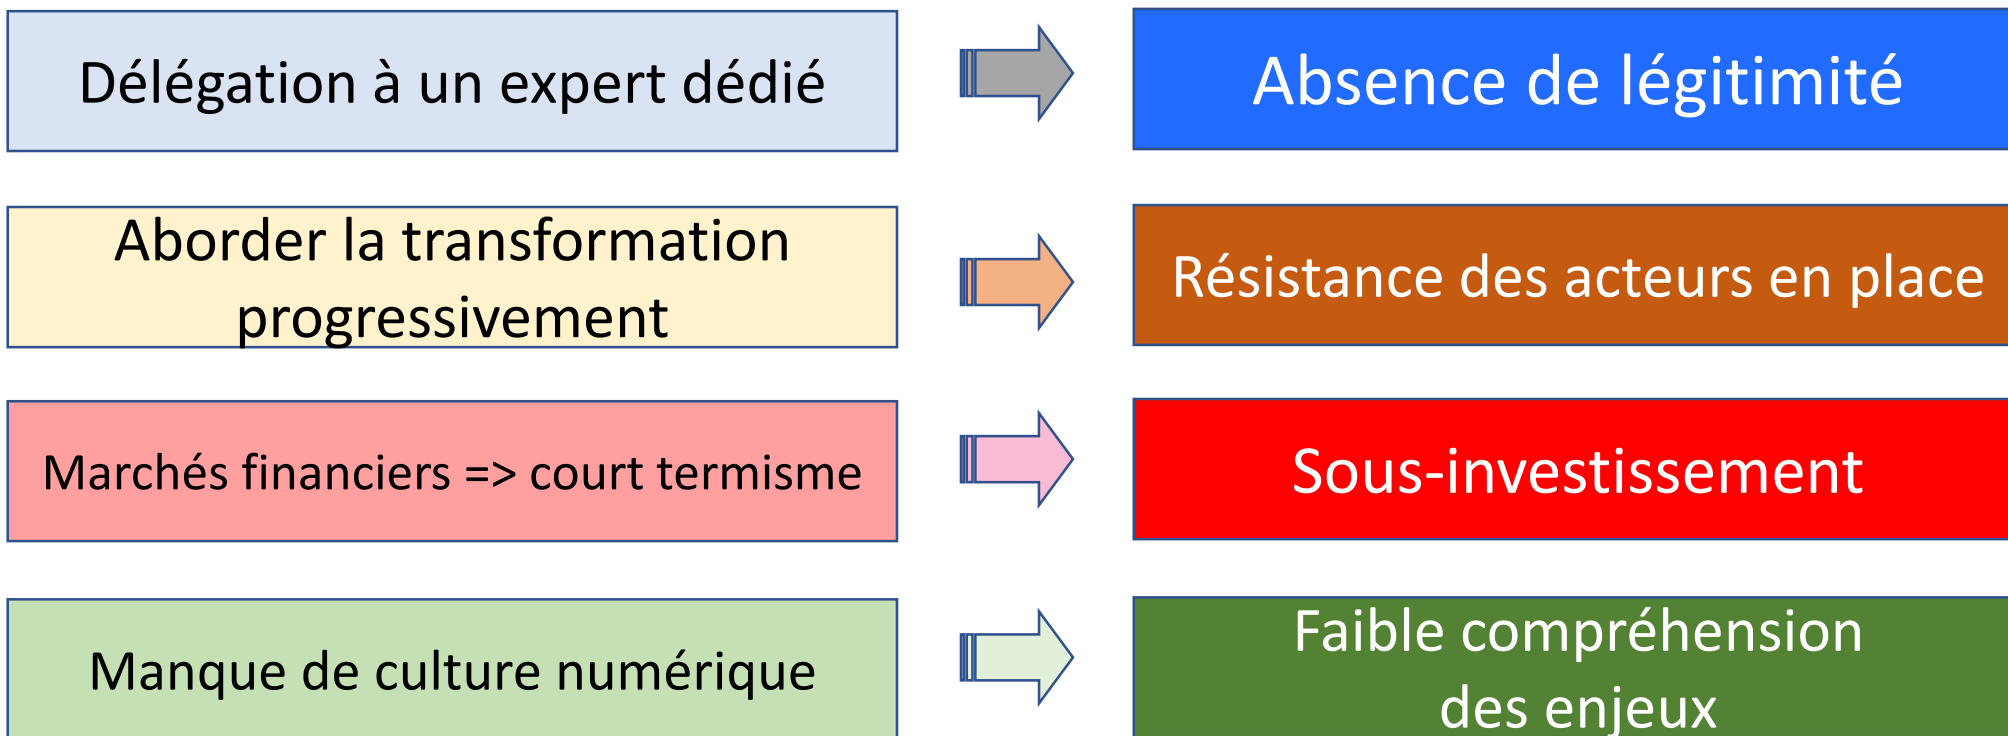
Délégation à un expert dédié

Absence de légitimité

Aborder la transformation progressivement

Résistance des acteurs en place

Marchés financiers => court termisme

Sous-investissement

Manque de culture numérique

Faible compréhension des enjeux